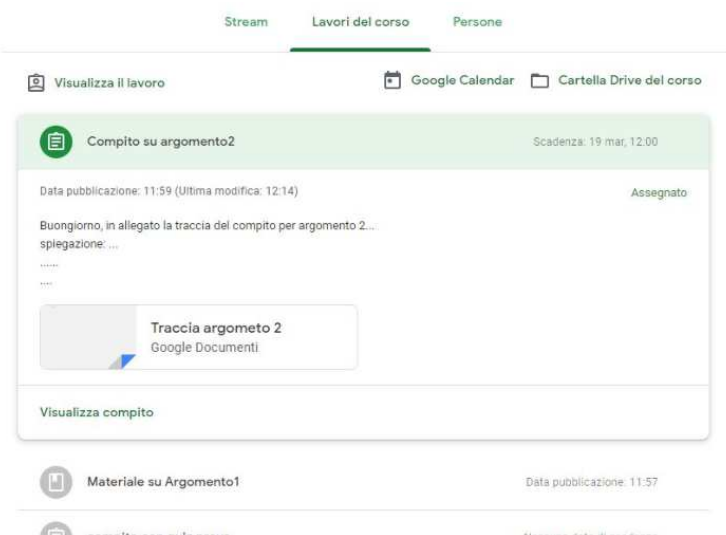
Stream Lavori del corso Persone

Visualizza il lavoro

Google Calendar Cartella Drive del corso

Compito su argomento2

Scadenza: 19 mar, 12:00

Data pubblicazione: 11:59 (Ultima modifica: 12:14)

Assegnato

Buongiorno, in allegato la traccia del compito per argomento 2...
spiegazione: ...
......
....

Traccia argometo 2
Google Documenti

Visualizza compito

Materiale su Argomento1

Data pubblicazione: 11:57

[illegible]